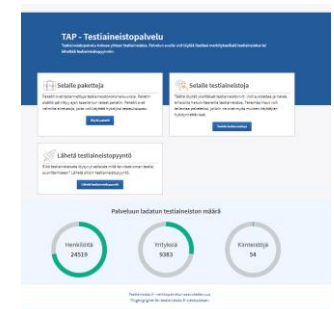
TAP - Testiaineistopalvelu

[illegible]

Selaile paketteja

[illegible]

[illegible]

Selaile testiaineistoja

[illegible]

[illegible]

Lähetä testiaineistopyyntö

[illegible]

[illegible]

Palveluun ladatun testiaineiston määrä

Henkilöitä
24519

Yrityksiä
9383

Kiinteistöjä
54

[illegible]